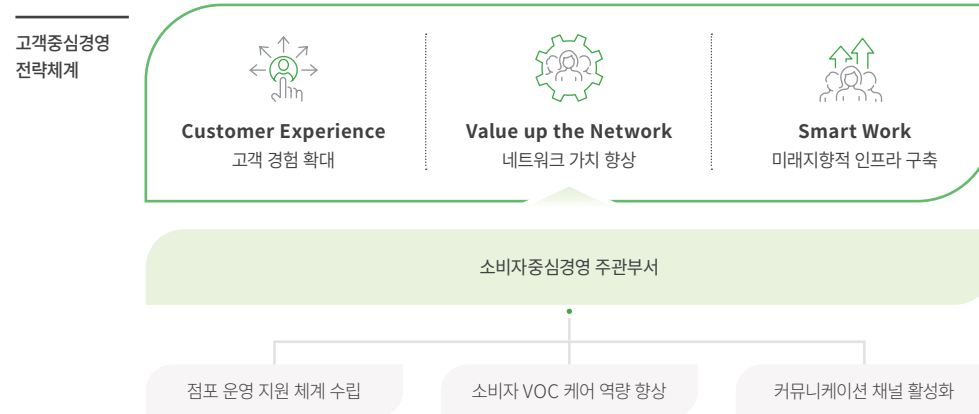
고객중심경영 전략체계

Customer Experience
고객 경험 확대

Value up the Network
네트워크 가치 향상

Smart Work
미래지향적 인프라 구축

소비자중심경영 주관부서

점포 운영 지원 체계 수립

소비자 VOC 케어 역량 향상

커뮤니케이션 채널 활성화